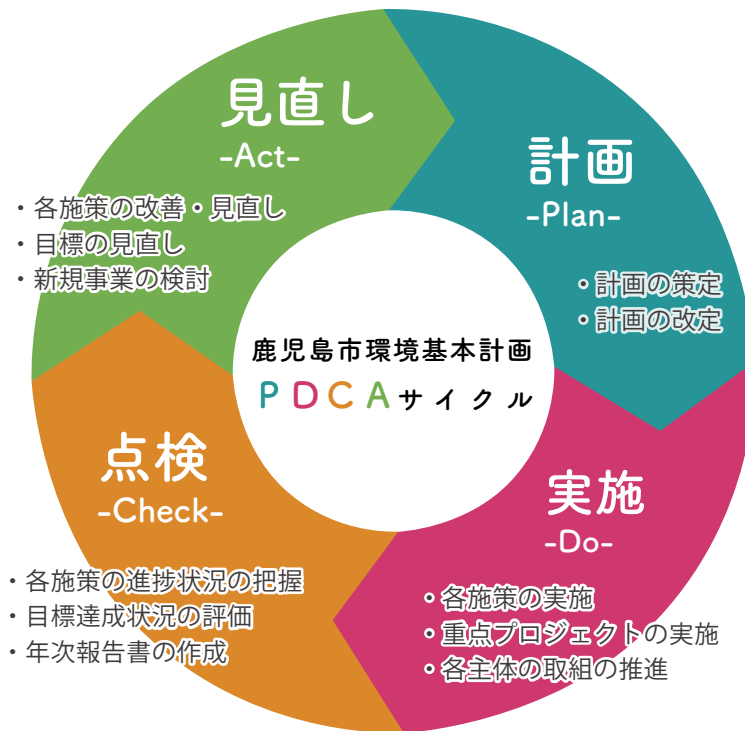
見直し
-Act-

・各施策の改善・見直し
・目標の見直し
・新規事業の検討

計画
-Plan-

・計画の策定
・計画の改定

鹿児島市環境基本計画
PDCAサイクル

点検
-Check-

・各施策の進捗状況の把握
・目標達成状況の評価
・年次報告書の作成

実施
-Do-

・各施策の実施
・重点プロジェクトの実施
・各主体の取組の推進